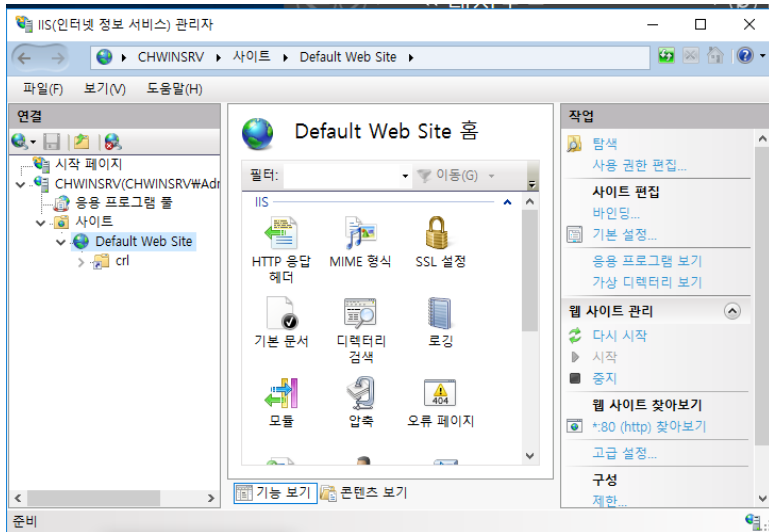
IIS(인터넷 정보 서비스) 관리자

CHWINSRV ▸ 사이트 ▸ Default Web Site ▸

파일(F) 보기(V) 도움말(H)

연결

시작 페이지
CHWINSRV(CHWINSRV₩Adr
응용 프로그램 풀
사이트
Default Web Site
crl

Default Web Site 홈

필터: 이동(G)

IIS

HTTP 응답 헤더
MIME 형식
SSL 설정
기본 문서
디렉터리 검색
로깅
모듈
압축
오류 페이지

기능 보기 콘텐츠 보기

작업

탐색
사용 권한 편집...
사이트 편집
바인딩...
기본 설정...
응용 프로그램 보기
가상 디렉터리 보기
웹 사이트 관리
다시 시작
시작
중지
웹 사이트 찾아보기
*:80 (http) 찾아보기
고급 설정...
구성
제한...

준비